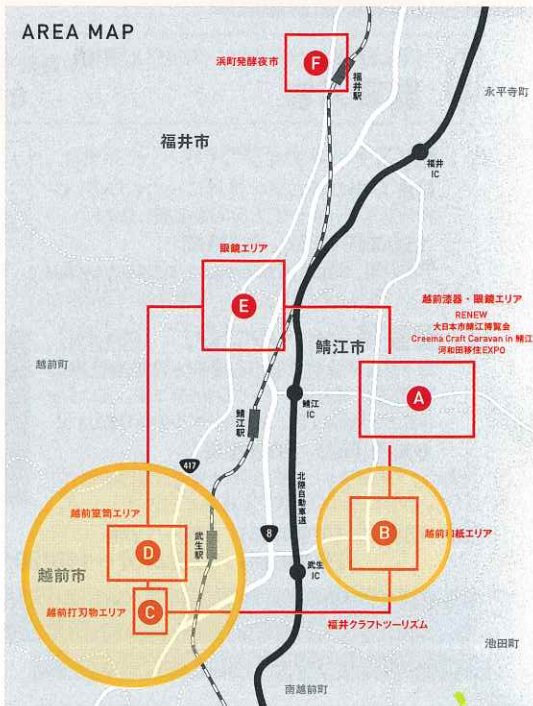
AREA MAP

F
浜町発酵夜市
福井駅
永平寺町
福井市
福井IC
眼鏡エリア
E
越前漆器・眼鏡エリア
RENEW
大日本市鯖江博覧会
Creema Craft Caravan in 鯖江
河和田移住EXPO
越前町
鯖江市
A
鯖江IC
鯖江駅
417
北陸自動車道
越前箪笥エリア
D
武生駅
8
B
越前和紙エリア
越前市
武生IC
越前打刃物エリア
C
福井クラフトツーリズム
池田町
南越前町